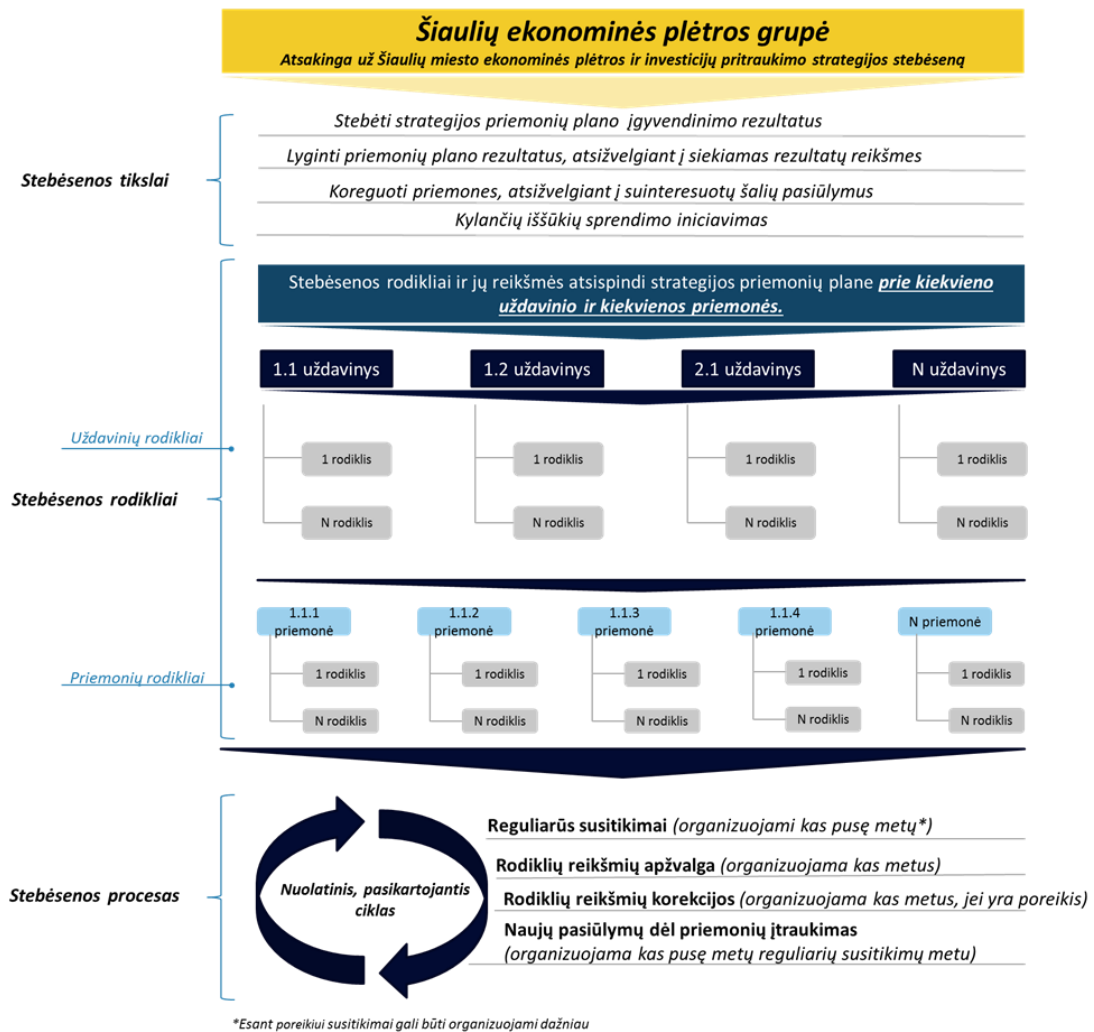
Šiaulių ekonominės plėtros grupė
Atsakinga už Šiaulių miesto ekonominės plėtros ir investicijų pritraukimo strategijos stebėseną

Stebėsenos tikslai

Stebėti strategijos priemonių plano įgyvendinimo rezultatus
Lyginti priemonių plano rezultatus, atsižvelgiant į siekiamas rezultatų reikšmes
Koreguoti priemones, atsižvelgiant į suinteresuotų šalių pasiūlymus
Kylančių iššūkių sprendimo iniciavimas

Stebėsenos rodikliai

Stebėsenos rodikliai ir jų reikšmės atsispindi strategijos priemonių plane prie kiekvieno uždavinio ir kiekvienos priemonės.

Uždavinių rodikliai

1.1 uždavinys
1 rodiklis
N rodiklis

1.2 uždavinys
1 rodiklis
N rodiklis

2.1 uždavinys
1 rodiklis
N rodiklis

N uždavinys
1 rodiklis
N rodiklis

Priemonių rodikliai

1.1.1 priemonė
1 rodiklis
N rodiklis

1.1.2 priemonė
1 rodiklis
N rodiklis

1.1.3 priemonė
1 rodiklis
N rodiklis

1.1.4 priemonė
1 rodiklis
N rodiklis

N priemonė
1 rodiklis
N rodiklis

Stebėsenos procesas

Nuolatinis, pasikartojantis ciklas

Reguliarūs susitikimai (organizuojami kas pusę metų*)
Rodiklių reikšmių apžvalga (organizuojama kas metus)
Rodiklių reikšmių korekcijos (organizuojama kas metus, jei yra poreikis)
Naujų pasiūlymų dėl priemonių įtraukimas (organizuojama kas pusę metų reguliarių susitikimų metu)

*Esant poreikiui susitikimai gali būti organizuojami dažniau